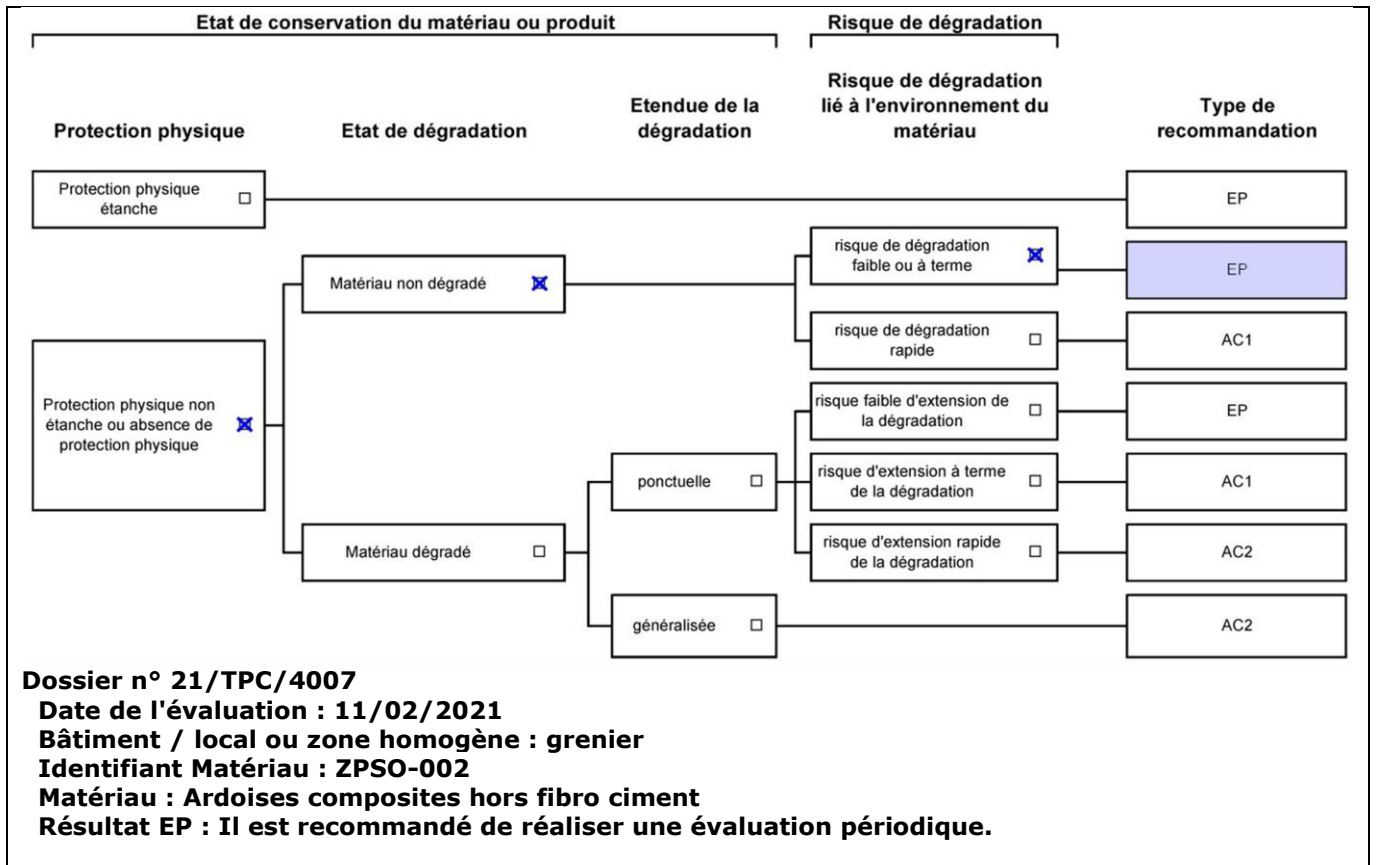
Etat de conservation du matériau ou produit

Risque de dégradation

Protection physique

Etat de dégradation

Etendue de la dégradation

Risque de dégradation lié à l'environnement du matériau

Type de recommandation

Protection physique étanche ☐

EP

Matériau non dégradé ☒

risque de dégradation faible ou à terme ☒

EP

risque de dégradation rapide ☐

AC1

Protection physique non étanche ou absence de protection physique ☒

risque faible d'extension de la dégradation ☐

EP

ponctuelle ☐

risque d'extension à terme de la dégradation ☐

AC1

Matériau dégradé ☐

risque d'extension rapide de la dégradation ☐

AC2

généralisée ☐

AC2

Dossier n° 21/TPC/4007
Date de l'évaluation : 11/02/2021
Bâtiment / local ou zone homogène : grenier
Identifiant Matériau : ZPSO-002
Matériau : Ardoises composites hors fibro ciment
Résultat EP : Il est recommandé de réaliser une évaluation périodique.